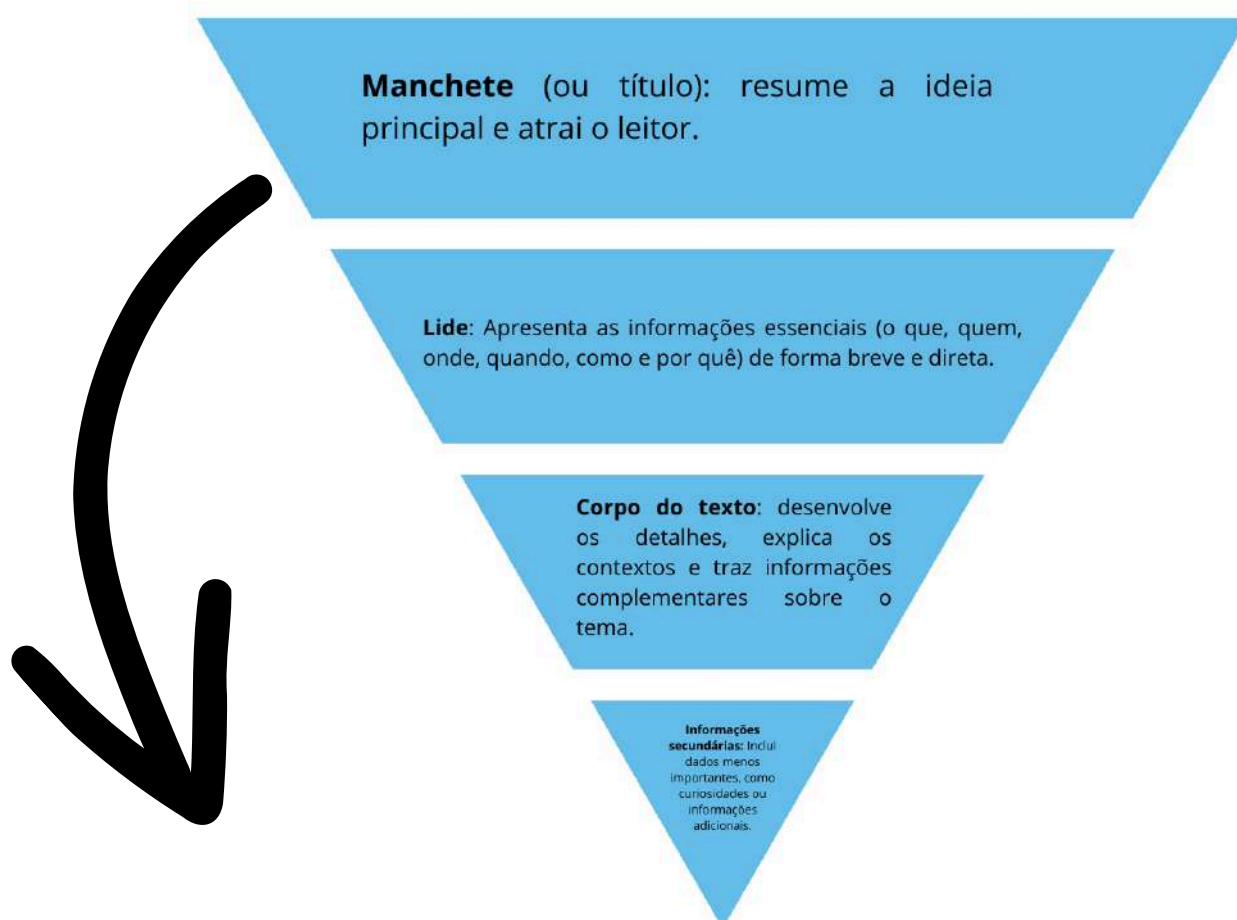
**Manchete** (ou título): resume a ideia principal e atrai o leitor.

**Lide**: Apresenta as informações essenciais (o que, quem, onde, quando, como e por quê) de forma breve e direta.

**Corpo do texto**: desenvolve os detalhes, explica os contextos e traz informações complementares sobre o tema.

**Informações secundárias:** Inclui dados menos importantes, como curiosidades ou informações adicionais.